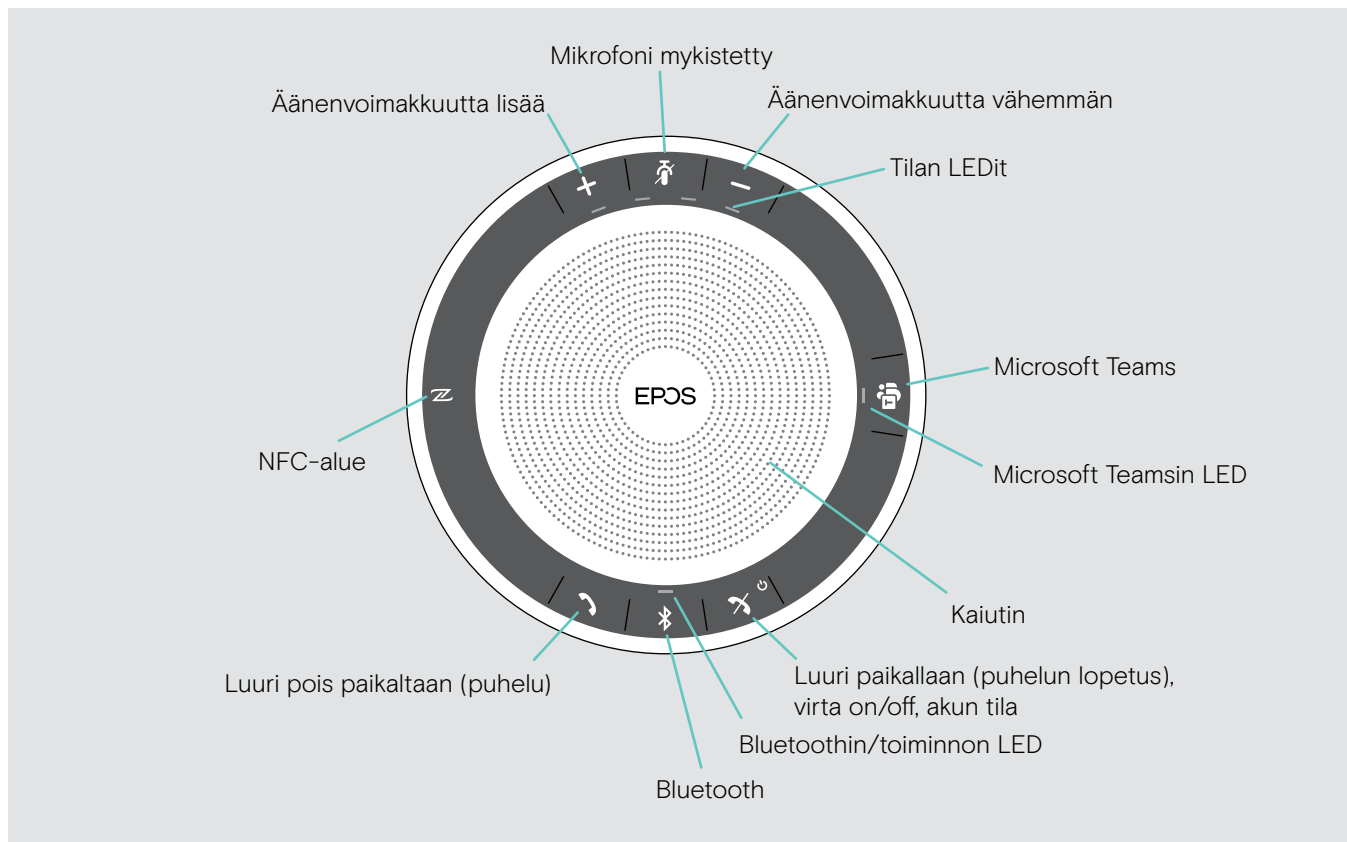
Mikrofoni mykistetty

Äänenvoimakkuutta lisää

Äänenvoimakkuutta vähemmän

Tilan LEDit

Microsoft Teams

Microsoft Teamsin LED

NFC-alue

EPOS

Kaiutin

Luuri pois paikaltaan (puhelu)

Luuri paikallaan (puhelun lopetus), virta on/off, akun tila

Bluetoothin/toiminnon LED

Bluetooth